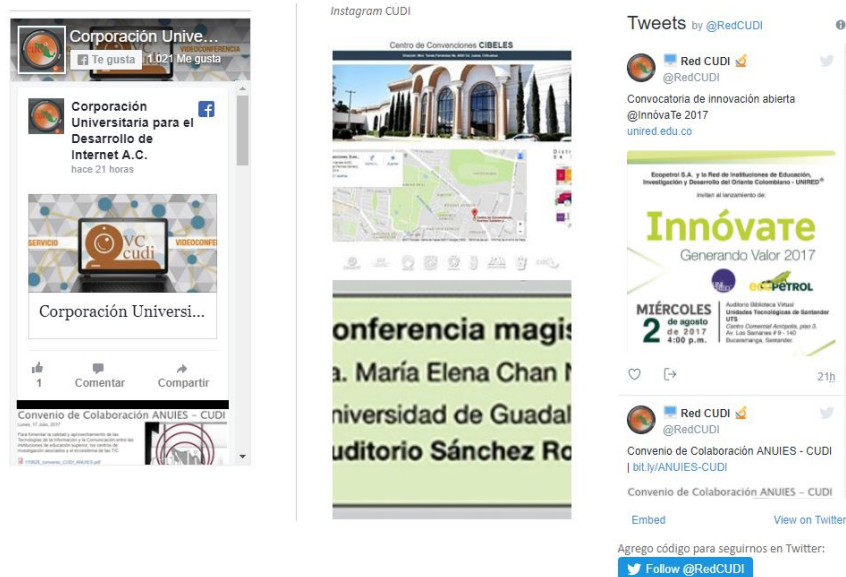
Corporación Unive...
VIDEOCONFERENCIA
Te gusta 1,021 Me gusta

Corporación Universitaria para el Desarrollo de Internet A.C.
hace 21 horas

SERVICIO VIDEOCONFE
vc cudi

Corporación Universi...

1 Comentar Compartir

Convenio de Colaboración ANUIES – CUDI

Instagram CUDI

Centro de Convenciones CIBELES

conferencia magis
a. María Elena Chan N
niversidad de Guadal
uditorio Sánchez Ro

Tweets by @RedCUDI

Red CUDI
@RedCUDI

Convocatoria de innovación abierta @InnóvaTe 2017
unired.edu.co

Ecopetrol S.A. y la Red de Instituciones de Educación, Investigación y Desarrollo del Oriente Colombiano - UNIRED
invitan al lanzamiento de:
Innóvate
Generando Valor 2017
ecopetrol
MIÉRCOLES 2 de agosto de 2017 4:00 p.m.
Auditorio Biblioteca Virtual Unidades Tecnológicas de Santander UTS

21h

Red CUDI
@RedCUDI

Convenio de Colaboración ANUIES - CUDI | bit.ly/ANUIES-CUDI

Convenio de Colaboración ANUIES – CUDI

Embed View on Twitter

Agrego código para seguirnos en Twitter:
Follow @RedCUDI